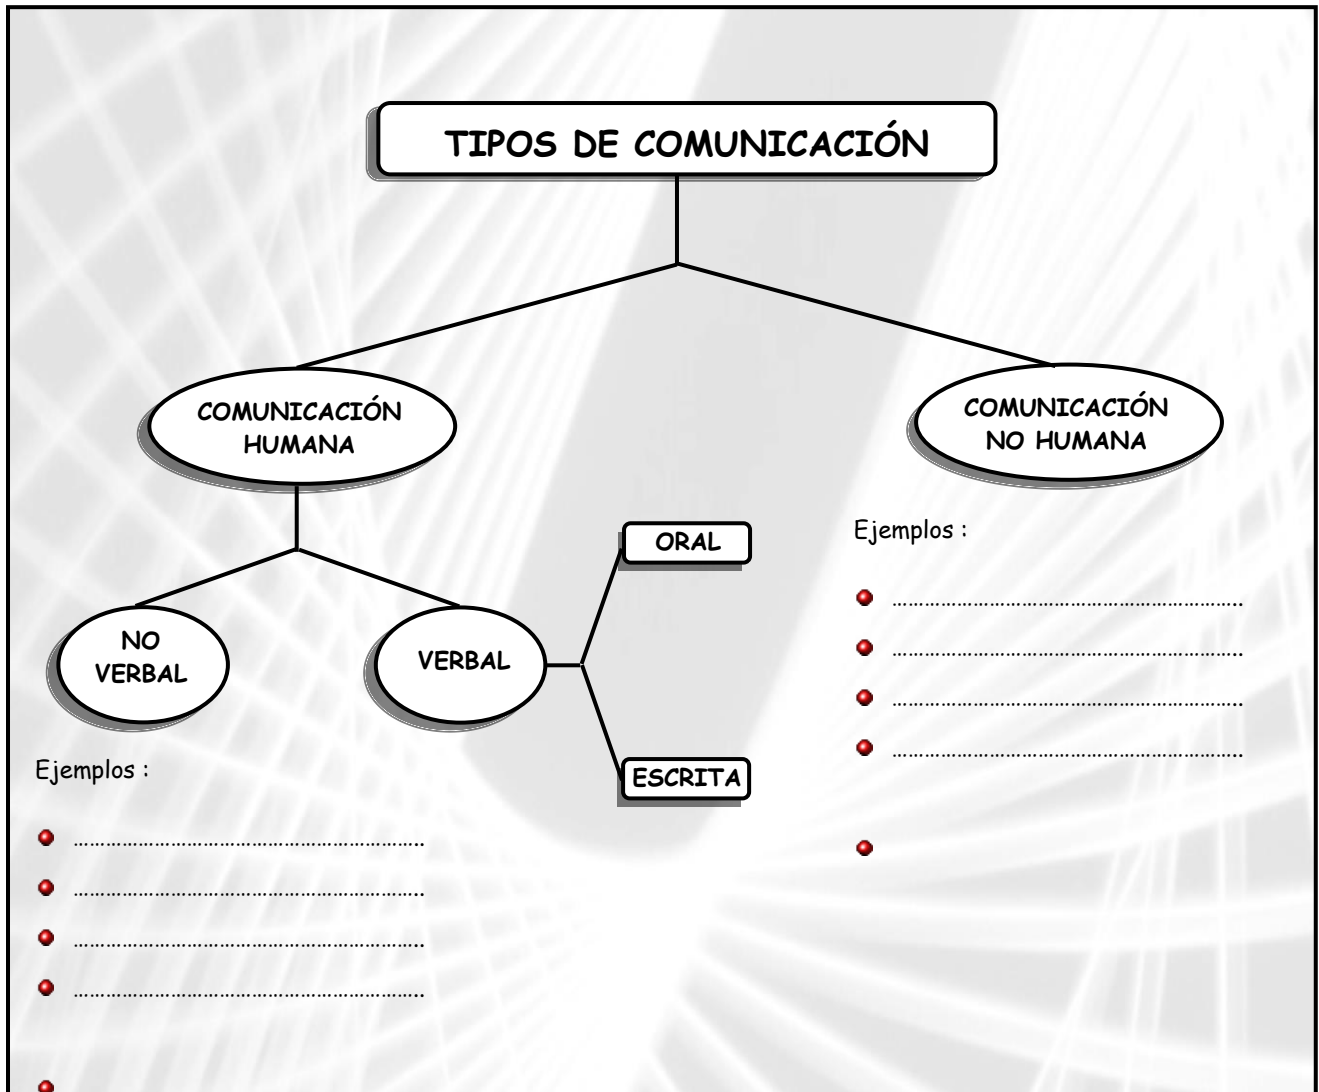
TIPOS DE COMUNICACIÓN

COMUNICACIÓN HUMANA

COMUNICACIÓN NO HUMANA

NO VERBAL

VERBAL

ORAL

ESCRITA

Ejemplos :

- ………………………………………………………
- ………………………………………………………
- ………………………………………………………
- ………………………………………………………

-

Ejemplos :

- ………………………………………………………
- ………………………………………………………
- ………………………………………………………
- ………………………………………………………

-